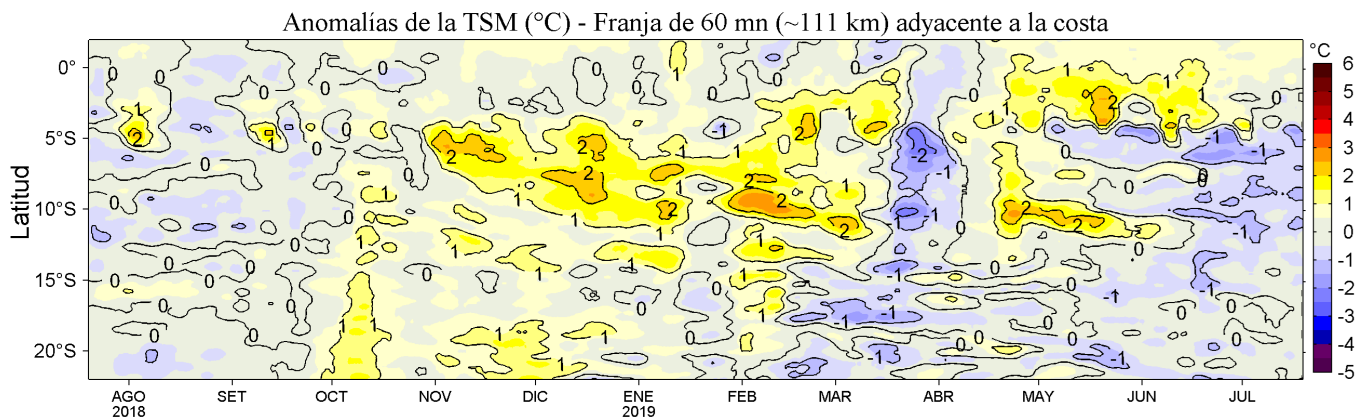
Anomalías de la TSM (°C) - Franja de 60 mn (~111 km) adyacente a la costa

Latitud

0°
5°S
10°S
15°S
20°S

AGO 2018
SET
OCT
NOV
DIC
ENE 2019
FEB
MAR
ABR
MAY
JUN
JUL

°C
6
5
4
3
2
1
0
-1
-2
-3
-4
-5

0
1
2
-1
-2